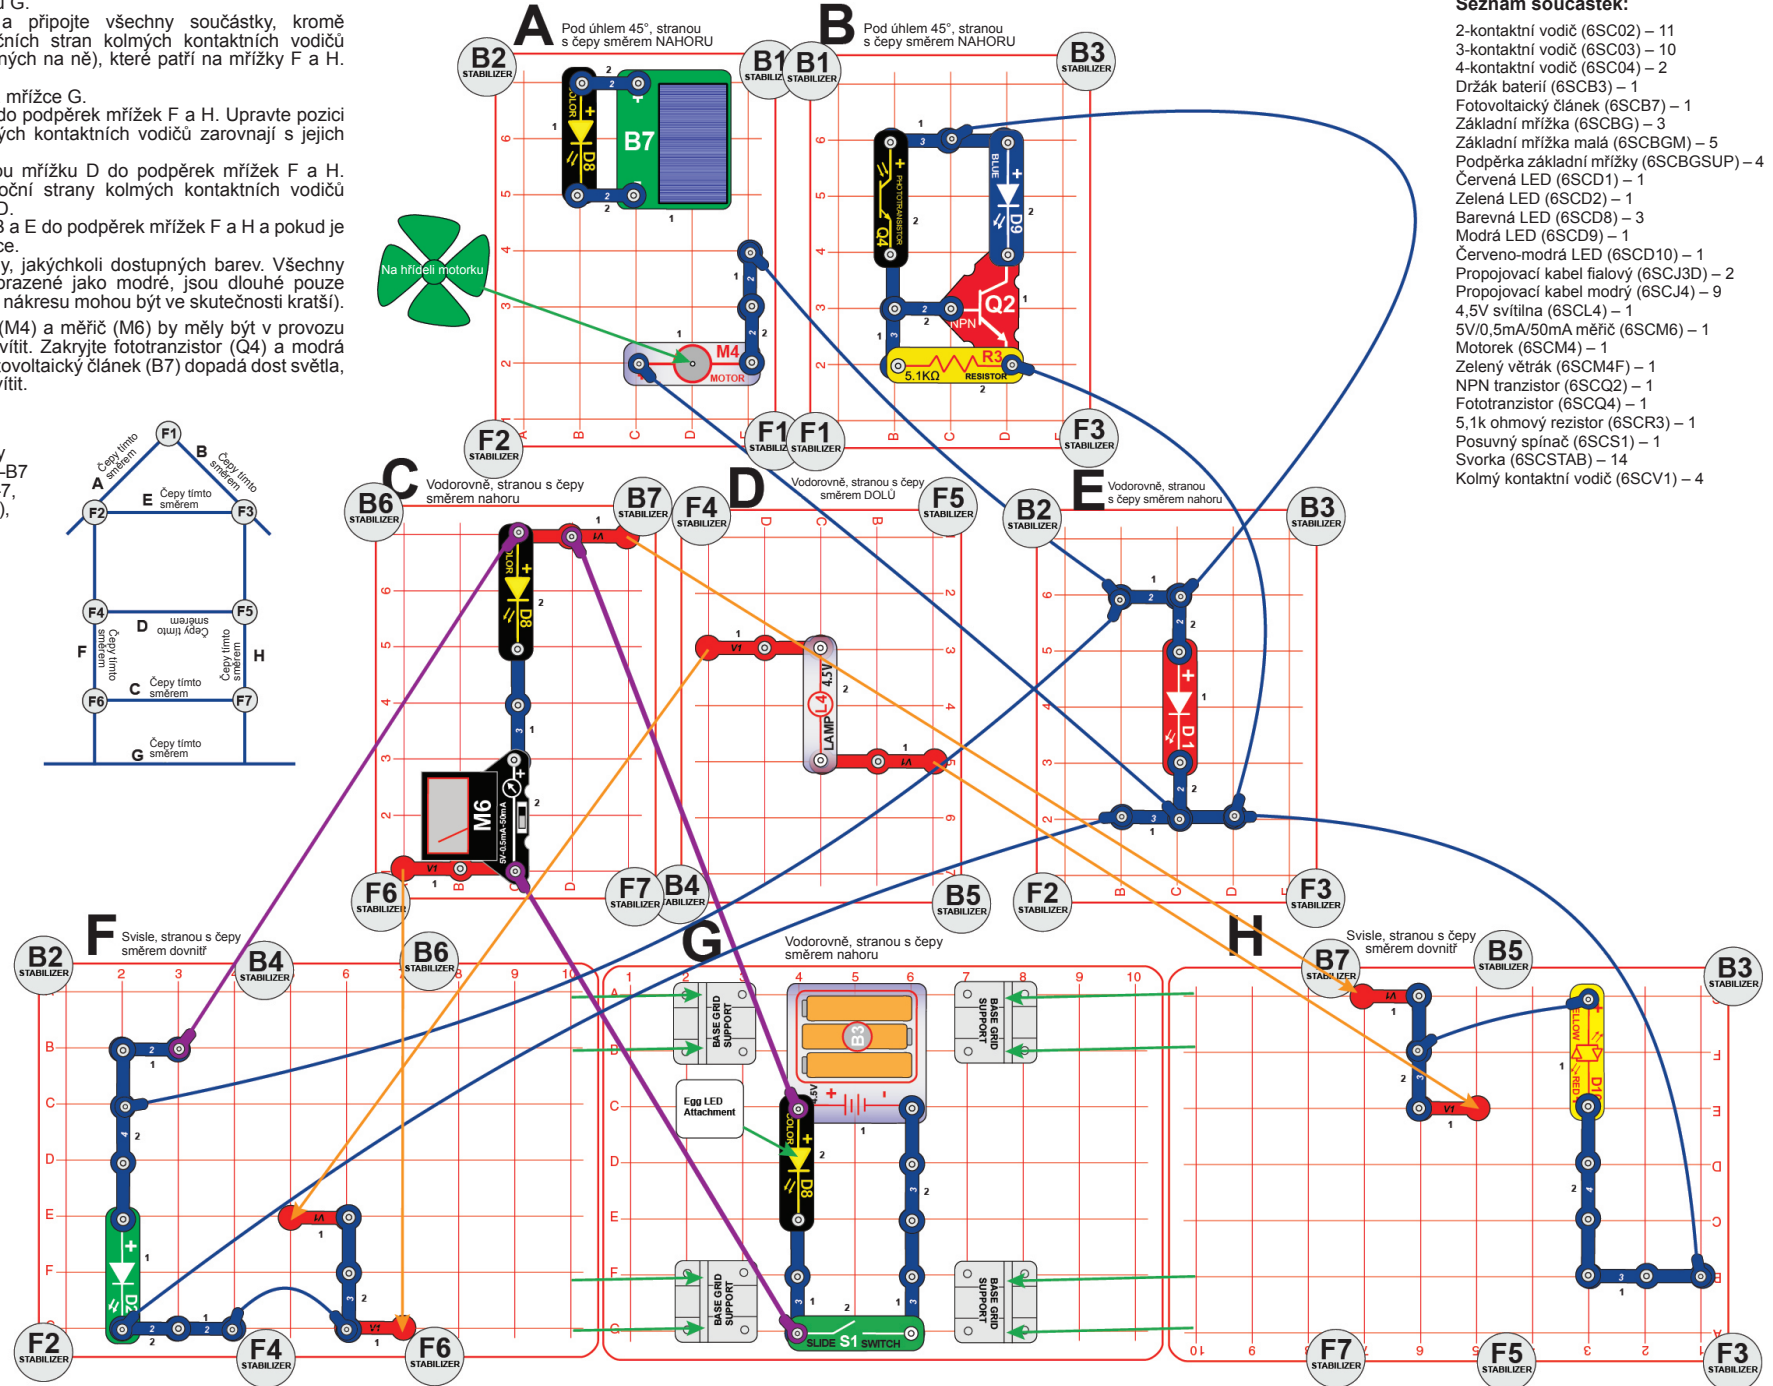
G.
a připojte všechny součástky, kromě ních stran kolmých kontaktních vodičů ných na ně), které patří na mřížky F a H.

mřížce G.
do podpěrek mřížek F a H. Upravte pozici ých kontaktních vodičů zarovnají s jejich

ou mřížku D do podpěrek mřížek F a H. oční strany kolmých kontaktních vodičů D.
3 a E do podpěrek mřížek F a H a pokud je ce.
y, jakýchkoli dostupných barev. Všechny brazené jako modré, jsou dlouhé pouze nákresu mohou být ve skutečnosti kratší).
(M4) a měřič (M6) by měly být v provozu vítit. Zakryjte fototranzistor (Q4) a modrá ovoltaický článek (B7) dopadá dost světla, vítit.

y
-B7
7,
),

Seznam součástek:
2-kontaktní vodič (6SC02) – 11
3-kontaktní vodič (6SC03) – 10
4-kontaktní vodič (6SC04) – 2
Držák baterií (6SCB3) – 1
Fotovoltaický článek (6SCB7) – 1
Základní mřížka (6SCBG) – 3
Základní mřížka malá (6SCBGM) – 5
Podpěrka základní mřížky (6SCBGSUP) – 4
Červená LED (6SCD1) – 1
Zelená LED (6SCD2) – 1
Barevná LED (6SCD8) – 3
Modrá LED (6SCD9) – 1
Červeno-modrá LED (6SCD10) – 1
Propojovací kabel fialový (6SCJ3D) – 2
Propojovací kabel modrý (6SCJ4) – 9
4,5V svítilna (6SCL4) – 1
5V/0,5mA/50mA měřič (6SCM6) – 1
Motorek (6SCM4) – 1
Zelený větrák (6SCM4F) – 1
NPN tranzistor (6SCQ2) – 1
Fototranzistor (6SCQ4) – 1
5,1k ohmový rezistor (6SCR3) – 1
Posuvný spínač (6SCS1) – 1
Svorka (6SCSTAB) – 14
Kolmý kontaktní vodič (6SCV1) – 4

A Pod úhlem 45°, stranou s čepy směrem NAHORU
B Pod úhlem 45°, stranou s čepy směrem NAHORU
C Vodorovně, stranou s čepy směrem nahoru
D Vodorovně, stranou s čepy směrem DOLŮ
E Vodorovně, stranou s čepy směrem nahoru
F Svisle, stranou s čepy směrem dovnitř
G Vodorovně, stranou s čepy směrem nahoru
H Svisle, stranou s čepy směrem dovnitř

B2 STABILIZER B1 STABILIZER B1 STABILIZER B3 STABILIZER F2 STABILIZER F1 STABILIZER F1 STABILIZER F3 STABILIZER B6 STABILIZER B7 STABILIZER F4 STABILIZER F5 STABILIZER B2 STABILIZER B3 STABILIZER F6 STABILIZER F7 STABILIZER B4 STABILIZER B5 STABILIZER F2 STABILIZER F3 STABILIZER B2 STABILIZER B4 STABILIZER B6 STABILIZER B7 STABILIZER B5 STABILIZER B3 STABILIZER F2 STABILIZER F4 STABILIZER F6 STABILIZER F7 STABILIZER F5 STABILIZER F3 STABILIZER

Na hřídeli motorku
B7 D8 COLOR M4 MOTOR Q4 PHOTOTRANSISTOR D9 BLUE Q2 NPN R3 5.1KΩ RESISTOR M6 5V-0.5mA-50mA L4 4.5V LAMP D1 D2 B3 4.5V S1 SLIDE SWITCH D10 YELLOW RED
BASE GRID SUPPORT
Egg LED Attachment

F1 A B Čepy tímto směrem Čepy tímto směrem E Čepy tímto směrem F2 F3 F4 F5 D Čepy tímto směrem F Čepy tímto směrem H Čepy tímto směrem C Čepy tímto směrem F6 F7 G Čepy tímto směrem